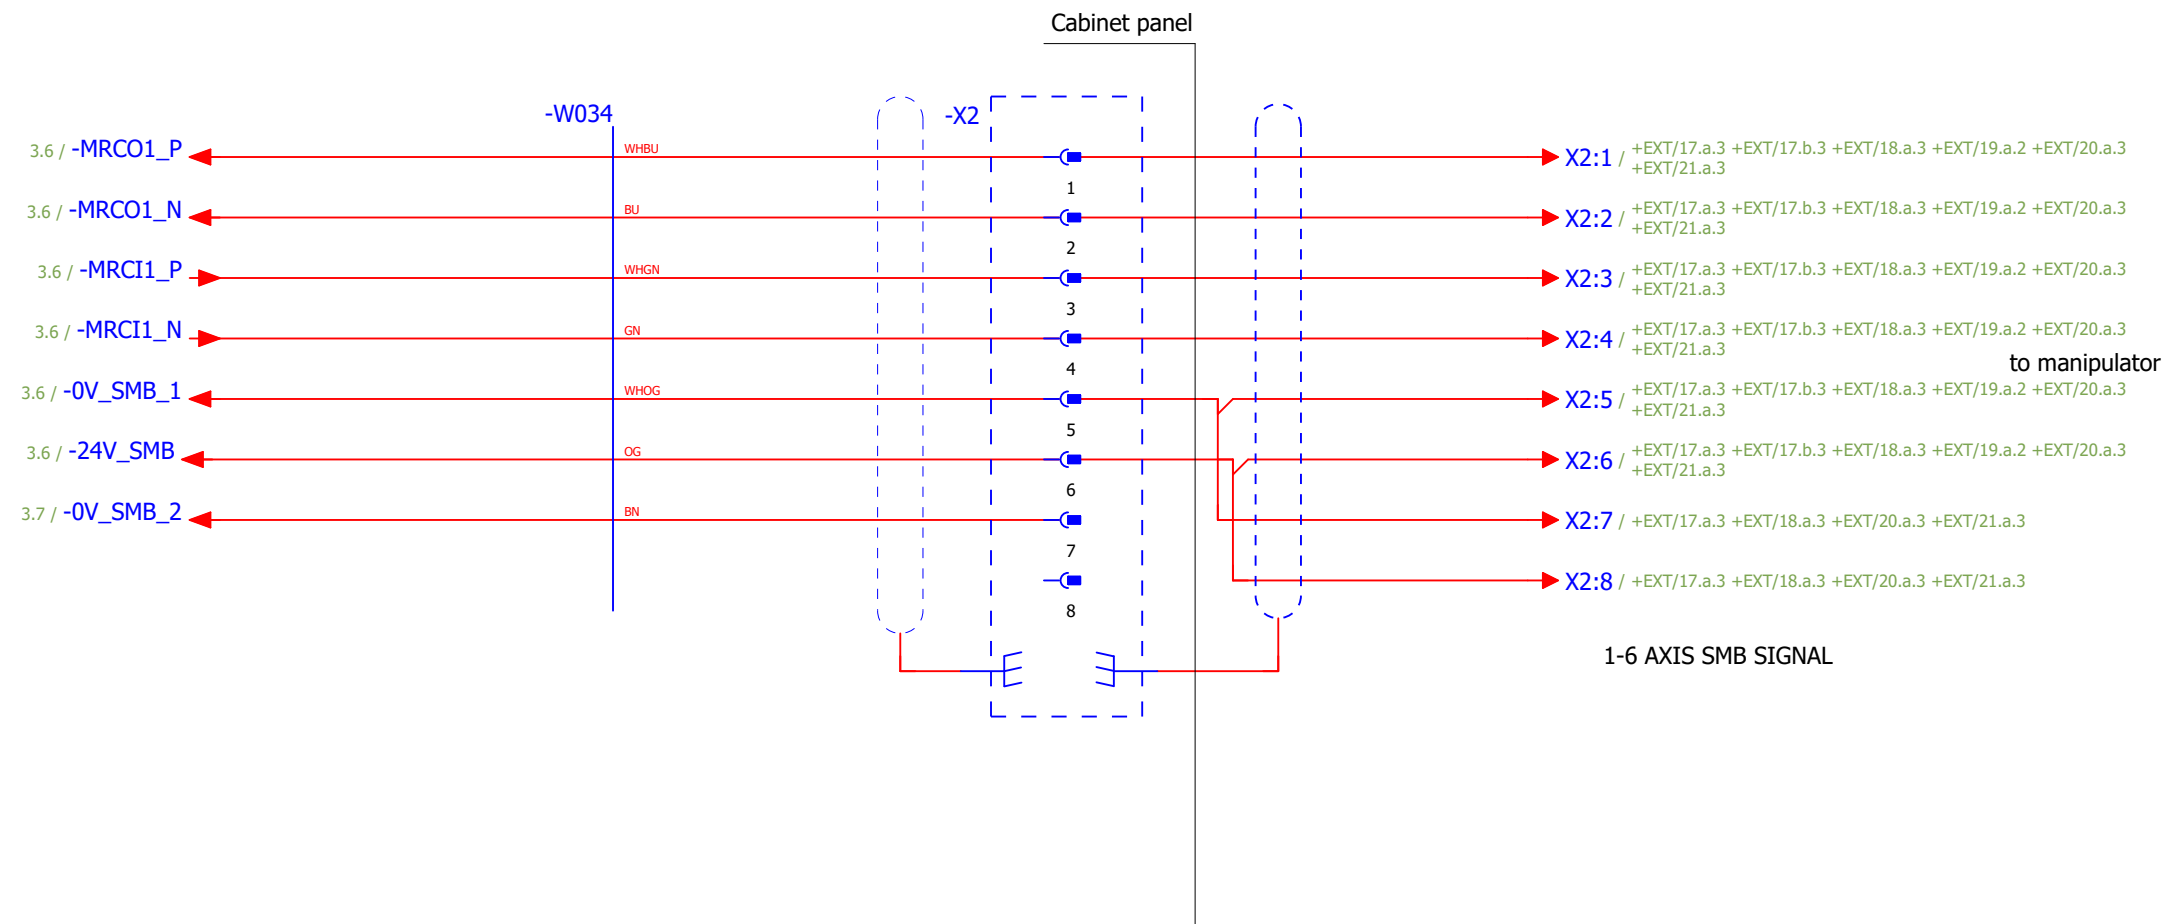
Cabinet panel

-W034

-X2

3.6 / -MRCO1_P
WHBU
1
X2:1 / +EXT/17.a.3 +EXT/17.b.3 +EXT/18.a.3 +EXT/19.a.2 +EXT/20.a.3 +EXT/21.a.3

3.6 / -MRCO1_N
BU
2
X2:2 / +EXT/17.a.3 +EXT/17.b.3 +EXT/18.a.3 +EXT/19.a.2 +EXT/20.a.3 +EXT/21.a.3

3.6 / -MRCI1_P
WHGN
3
X2:3 / +EXT/17.a.3 +EXT/17.b.3 +EXT/18.a.3 +EXT/19.a.2 +EXT/20.a.3 +EXT/21.a.3

3.6 / -MRCI1_N
GN
4
X2:4 / +EXT/17.a.3 +EXT/17.b.3 +EXT/18.a.3 +EXT/19.a.2 +EXT/20.a.3 +EXT/21.a.3

to manipulator

3.6 / -0V_SMB_1
WHOG
5
X2:5 / +EXT/17.a.3 +EXT/17.b.3 +EXT/18.a.3 +EXT/19.a.2 +EXT/20.a.3 +EXT/21.a.3

3.6 / -24V_SMB
OG
6
X2:6 / +EXT/17.a.3 +EXT/17.b.3 +EXT/18.a.3 +EXT/19.a.2 +EXT/20.a.3 +EXT/21.a.3

3.7 / -0V_SMB_2
BN
7
X2:7 / +EXT/17.a.3 +EXT/18.a.3 +EXT/20.a.3 +EXT/21.a.3

8
X2:8 / +EXT/17.a.3 +EXT/18.a.3 +EXT/20.a.3 +EXT/21.a.3

1-6 AXIS SMB SIGNAL